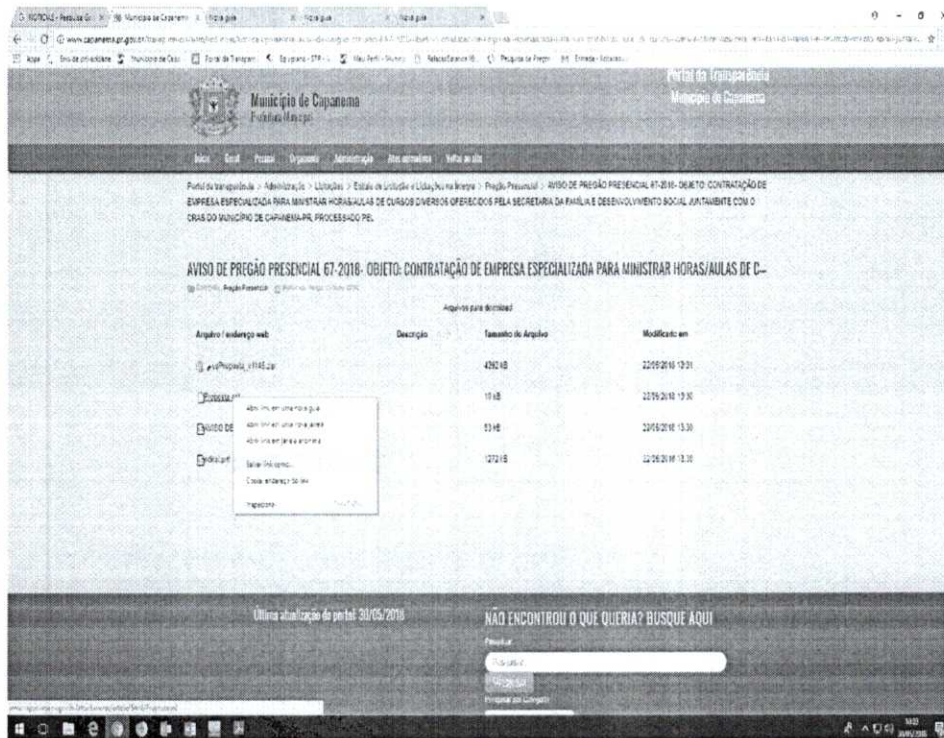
Município de Capanema
Prefeitura Municipal

Portal da Transparência
Município de Capanema

Início Geral Pessoal Orçamento Administração Atos normativos Voltar ao site

Portal da transparência > Administração > Licitações > Editais de Licitação e Licitações na Íntegra > Pregão Presencial > AVISO DE PREGÃO PRESENCIAL 67-2018- OBJETO: CONTRATAÇÃO DE EMPRESA ESPECIALIZADA PARA MINISTRAR HORAS/AULAS DE CURSOS DIVERSOS OFERECIDOS PELA SECRETARIA DA FAMÍLIA E DESENVOLVIMENTO SOCIAL JUNTAMENTE COM O CRAS DO MUNICÍPIO DE CAPANEMA-PR, PROCESSADO PEL

AVISO DE PREGÃO PRESENCIAL 67-2018- OBJETO: CONTRATAÇÃO DE EMPRESA ESPECIALIZADA PARA MINISTRAR HORAS/AULAS DE C...

Arquivos para download

| Arquivo / endereço web | Descrição | Tamanho do Arquivo | Modificado em |
|---|---|---|---|
| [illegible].zip | | 4292 kB | 22/05/2018 13:31 |
| Protocolo.pdf | | 11 kB | 22/05/2018 13:30 |
| AVISO DE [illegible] | | 53 kB | 22/05/2018 13:30 |
| Edital.pdf | | 1272 kB | 22/05/2018 13:30 |

Abrir link em uma nova guia
Abrir link em uma nova janela
Abrir link em janela anônima
Salvar link como...
Copiar endereço do link
Inspecionar

Última atualização do portal: 30/05/2018

NÃO ENCONTROU O QUE QUERIA? BUSQUE AQUI
Pesquisar
Pesquisar
Pesquisar